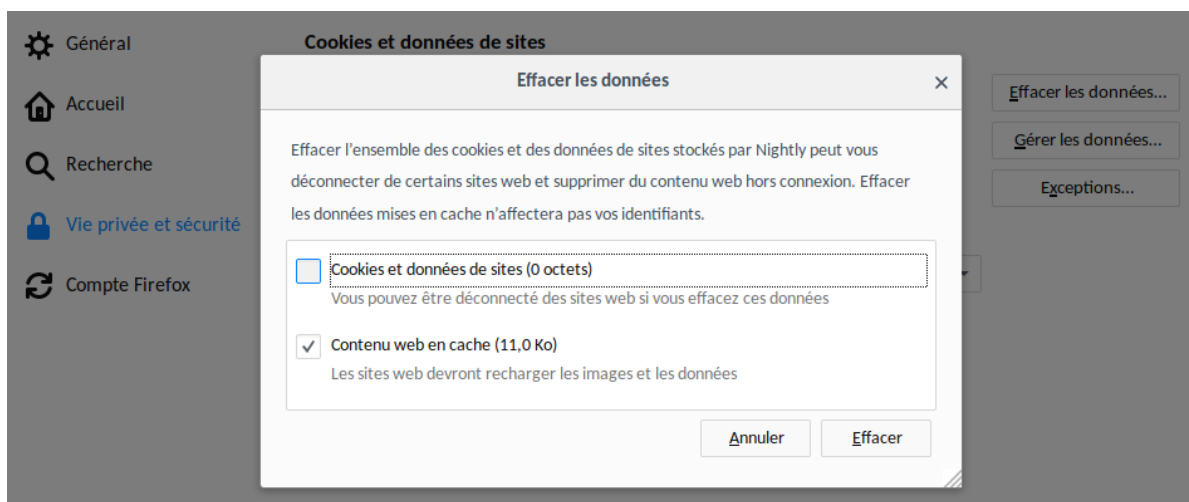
Général

Accueil

Recherche

Vie privée et sécurité

Compte Firefox

Cookies et données de sites

Effacer les données...

Gérer les données...

Exceptions...

Effacer les données

×

Effacer l'ensemble des cookies et des données de sites stockés par Nightly peut vous déconnecter de certains sites web et supprimer du contenu web hors connexion. Effacer les données mises en cache n'affectera pas vos identifiants.

Cookies et données de sites (0 octets)
Vous pouvez être déconnecté des sites web si vous effacez ces données

✓ Contenu web en cache (11,0 Ko)
Les sites web devront recharger les images et les données

Annuler

Effacer